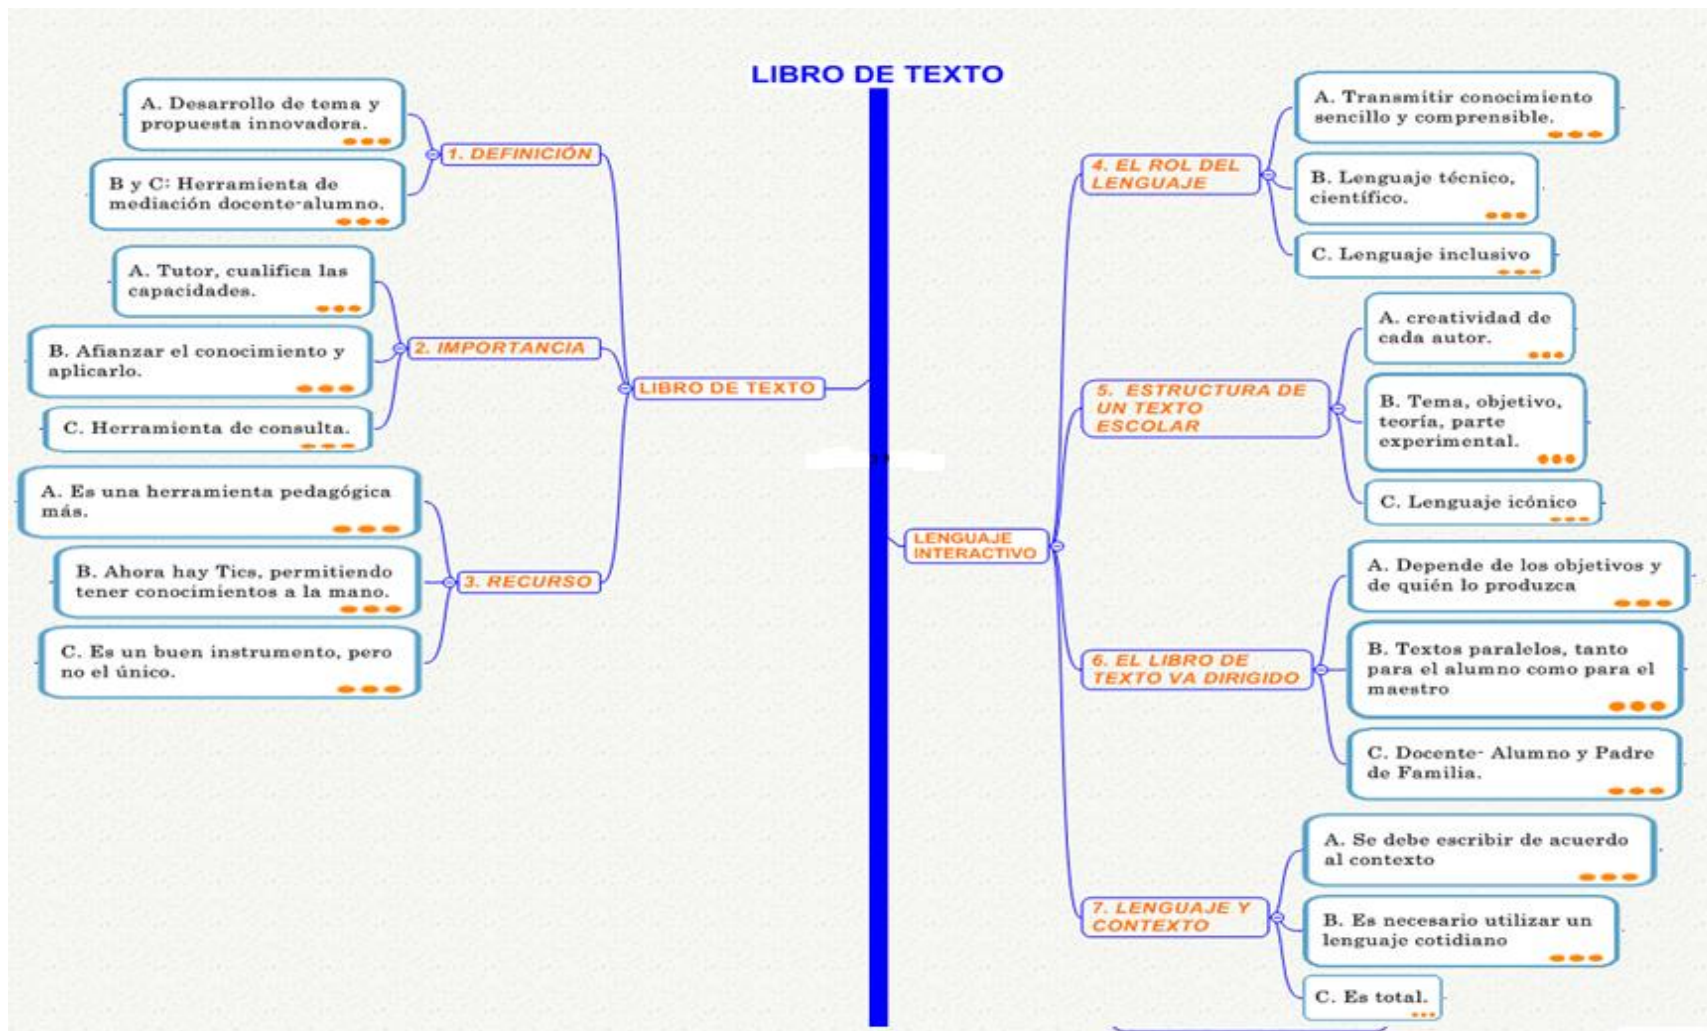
LIBRO DE TEXTO

LIBRO DE TEXTO

1. DEFINICIÓN

A. Desarrollo de tema y propuesta innovadora.

B y C: Herramienta de mediación docente-alumno.

2. IMPORTANCIA

A. Tutor, cualifica las capacidades.

B. Afianzar el conocimiento y aplicarlo.

C. Herramienta de consulta.

3. RECURSO

A. Es una herramienta pedagógica más.

B. Ahora hay Tics, permitiendo tener conocimientos a la mano.

C. Es un buen instrumento, pero no el único.

LENGUAJE INTERACTIVO

4. EL ROL DEL LENGUAJE

A. Transmitir conocimiento sencillo y comprensible.

B. Lenguaje técnico, científico.

C. Lenguaje inclusivo

5. ESTRUCTURA DE UN TEXTO ESCOLAR

A. creatividad de cada autor.

B. Tema, objetivo, teoría, parte experimental.

C. Lenguaje icónico

6. EL LIBRO DE TEXTO VA DIRIGIDO

A. Depende de los objetivos y de quién lo produzca

B. Textos paralelos, tanto para el alumno como para el maestro

C. Docente- Alumno y Padre de Familia.

7. LENGUAJE Y CONTEXTO

A. Se debe escribir de acuerdo al contexto

B. Es necesario utilizar un lenguaje cotidiano

C. Es total.